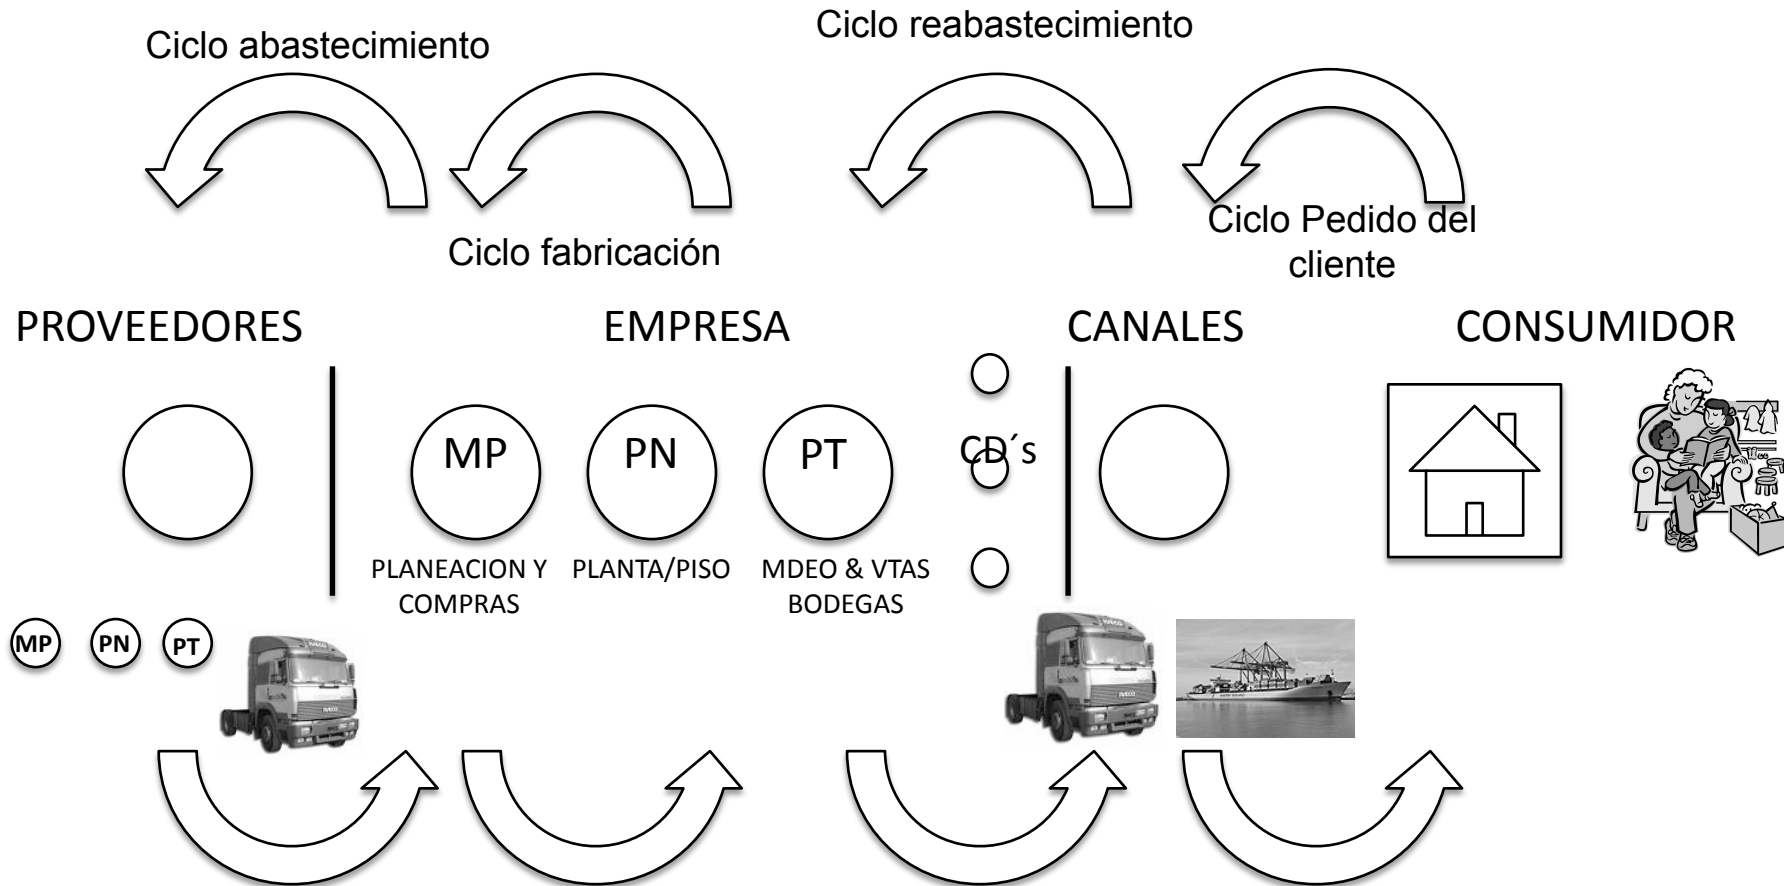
Ciclo abastecimiento

Ciclo reabastecimiento

Ciclo fabricación

Ciclo Pedido del cliente

PROVEEDORES

EMPRESA

CANALES

CONSUMIDOR

MP

PN

PT

CD´s

PLANEACION Y COMPRAS

PLANTA/PISO

MDEO & VTAS BODEGAS

MP

PN

PT